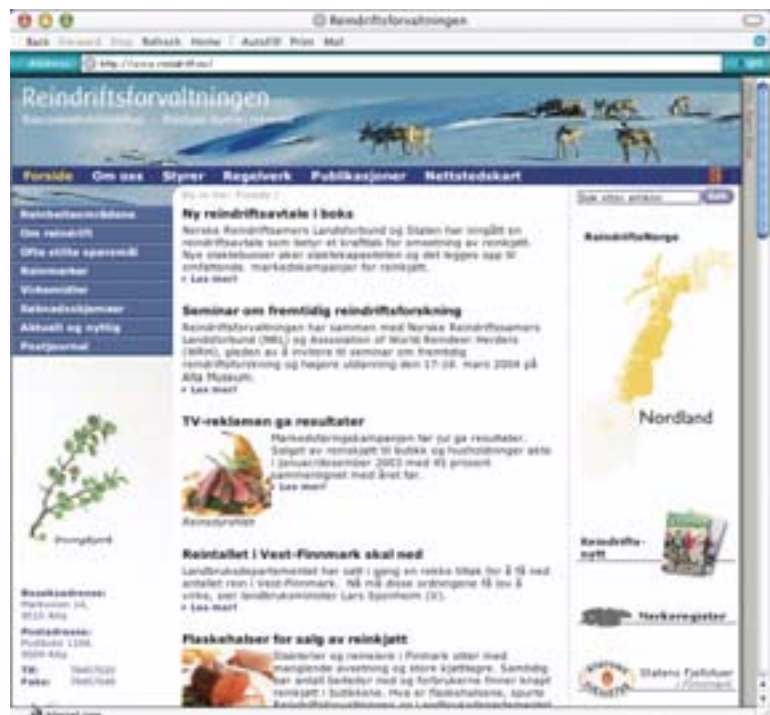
Reindriftsforvaltningen

Back Forward Stop Refresh Home AutoFill Print Mail

Address http://www.reindrift.no/ go

Reindriftsforvaltningen

Forside Om oss Styrer Regelverk Publikasjoner Nettstedskart

Reinbeiteområdene
Om reindrift
Ofte stilte spørsmål
Reinmerker
Virkemidler
Søknadsskjemaer
Aktuelt og nyttig
Postjournal

Du er her: Forside

Ny reindriftsavtale i boks

Norske Reindriftsamers Landsforbund og Staten har inngått en reindriftsavtale som betyr et kraftløft for omsetning av reinkjøtt. Nye slakteboxer skal slaktekapasiteten og det legges opp til omfattende markedskampanjer for reinkjøtt.
» Les mer!

Seminar om fremtidig reindriftsforskning

Reindriftsforvaltningen har sammen med Norske Reindriftsamers Landsforbund (NRL) og Association of World Reindeer Herders (WRH), gleden av å invitere til seminar om fremtidig reindriftsforskning og høgere utdanning den 17-18. mars 2004 på Alta Museum.
» Les mer!

TV-reklamen ga resultater

Markedsføringskampanjen for jul ga resultater. Salget av reinkjøtt til butikk og husholdninger økte i januar/desember 2003 med 45 prosent sammenlignet med året før.
» Les mer!

Reinsdyrsfilet

Reintallet i Vest-Finnmark skal ned

Landbruksdepartementet har satt i gang en rekke tiltak for å få ned antallet rein i Vest-Finnmark. Nå må disse ordningene få tid å virke, sier landbruksminister Lars Sponheim (V).
» Les mer!

Flaskehalser for salg av reinkjøtt

Slakterier og reineiere i Finnmark sliter med manglende avsetning og store kjøttlagre. Samtidig har antall butikker med og forbrukerne finner knapt reinkjøtt i butikkene. Hva er flaskehalsene, spurte

Søk etter artikler Søk

ReindriftsNorge

Nordland

Reindrifts-nytt

Merkeregister

Statens Fjellstuer i Finnmark

Besøksadresse:
Markveien 14,
9510 Alta

Postadresse:
Postboks 1104,
9504 Alta

Tlf: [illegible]
Faks: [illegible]

Internet zone